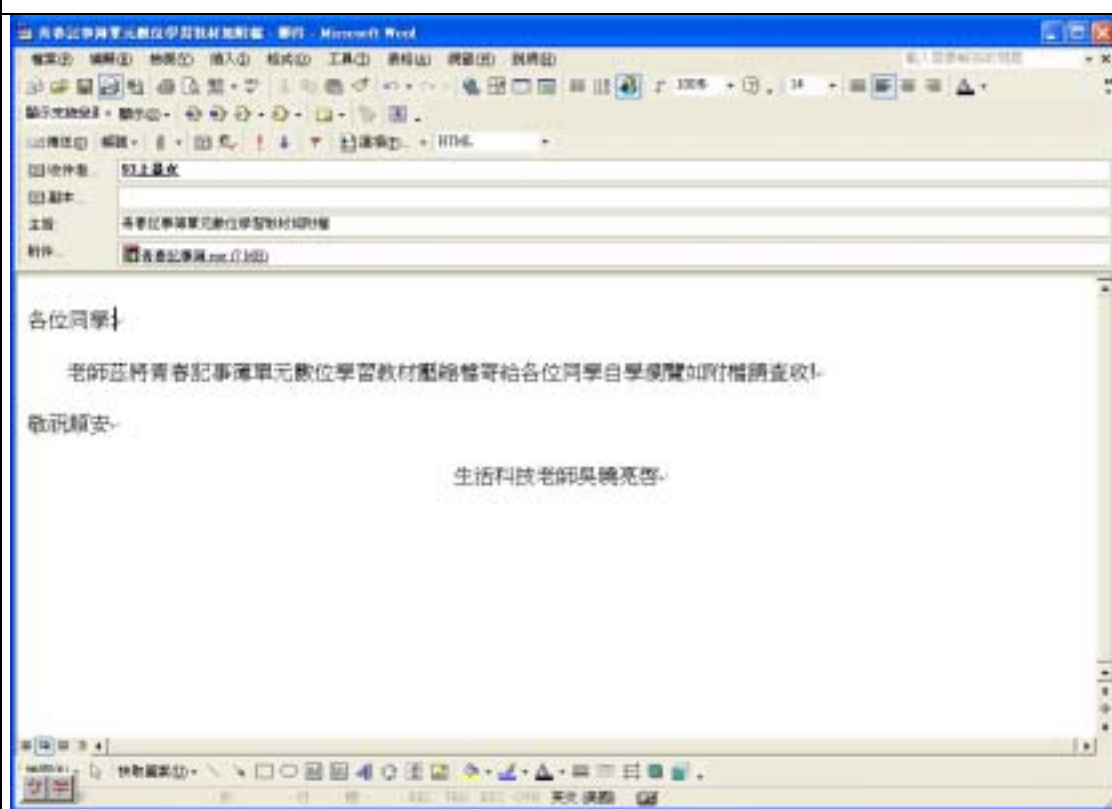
青春記事簿單元數位學習教材壓縮檔 - 郵件 - Microsoft Word

檔案(F) 編輯(E) 檢視(V) 插入(I) 格式(O) 工具(T) 表格(A) 視窗(W) 說明(H)

HTML

收件者... 93上甚欢
副本...
主旨: 青春記事簿單元數位學習教材壓縮檔
附件... 青春記事簿.rar (7 MB)

各位同學：

老師茲將青春記事簿單元數位學習教材壓縮檔寄給各位同學自學瀏覽如附檔請查收!

敬祝順安

生活科技老師吳曉亮啓

英文 (美國)